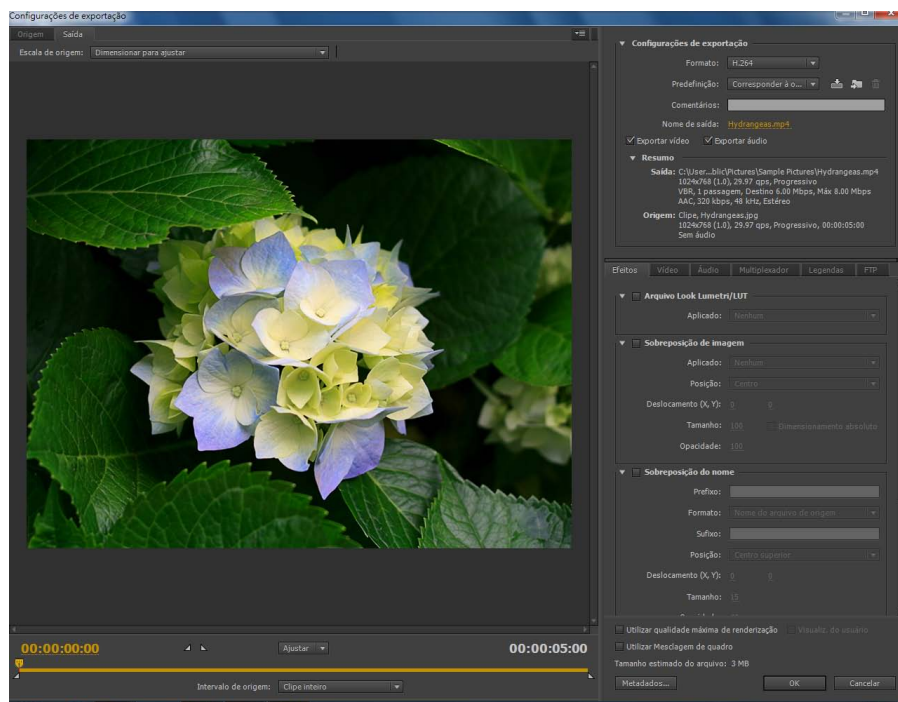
Configurações de exportação

Origem Saída

Escala de origem: Dimensionar para ajustar

00:00:00:00

Ajustar

00:00:05:00

Intervalo de origem: Clipe inteiro

Configurações de exportação

Formato: H.264

Predefinição: Corresponder à o...

Comentários:

Nome de saída: Hydrangeas.mp4

Exportar vídeo Exportar áudio

Resumo

Saída: C:\User...blic\Pictures\Sample Pictures\Hydrangeas.mp4
1024x768 (1.0), 29.97 qps, Progressivo
VBR, 1 passagem, Destino 6.00 Mbps, Máx 8.00 Mbps
AAC, 320 kbps, 48 kHz, Estéreo

Origem: Clipe, Hydrangeas.jpg
1024x768 (1.0), 29.97 qps, Progressivo, 00:00:05:00
Sem áudio

Efeitos Vídeo Áudio Multiplexador Legendas FTP

Arquivo Look Lumetri/LUT

Aplicado: Nenhum

Sobreposição de imagem

Aplicado: Nenhum

Posição: Centro

Deslocamento (X, Y): 0 0

Tamanho: 100 Dimensionamento absoluto

Opacidade: 100

Sobreposição do nome

Prefixo:

Formato: Nome do arquivo de origem

Sufixo:

Posição: Centro superior

Deslocamento (X, Y): 0 0

Tamanho: 15

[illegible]

Utilizar qualidade máxima de renderização Visualiz. do usuário

Utilizar Mesclagem de quadro

Tamanho estimado do arquivo: 3 MB

Metadados... OK Cancelar